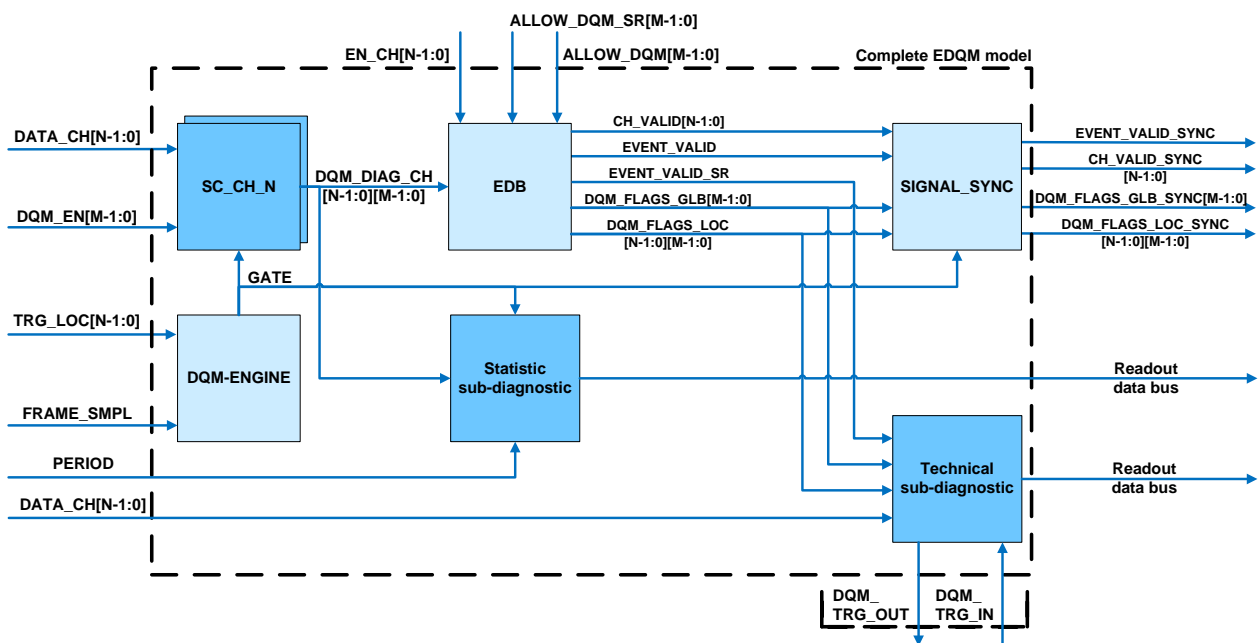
ALLOW_DQM_SR[M-1:0]
EN_CH[N-1:0]
ALLOW_DQM[M-1:0]
Complete EDQM model

DATA_CH[N-1:0]
DQM_EN[M-1:0]
SC_CH_N
DQM_DIAG_CH [N-1:0][M-1:0]
EDB
CH_VALID[N-1:0]
EVENT_VALID
EVENT_VALID_SR
DQM_FLAGS_GLB[M-1:0]
DQM_FLAGS_LOC [N-1:0][M-1:0]
SIGNAL_SYNC
EVENT_VALID_SYNC
CH_VALID_SYNC [N-1:0]
DQM_FLAGS_GLB_SYNC[M-1:0]
DQM_FLAGS_LOC_SYNC [N-1:0][M-1:0]

GATE
TRG_LOC[N-1:0]
DQM-ENGINE
FRAME_SMPL
Statistic sub-diagnostic
Readout data bus
PERIOD
Technical sub-diagnostic
Readout data bus
DATA_CH[N-1:0]
DQM_ TRG_OUT
DQM_ TRG_IN